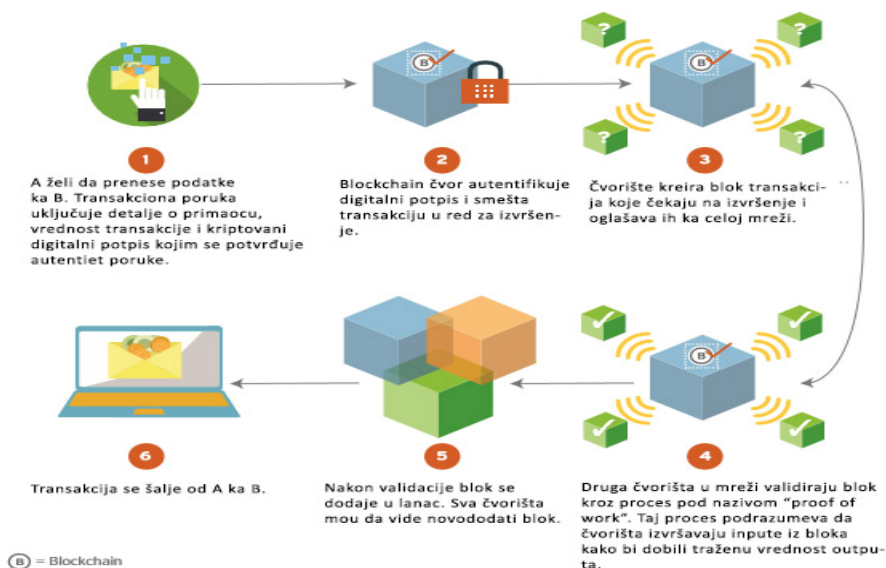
1

A želi da prenese podatke ka B. Transakciona poruka uključuje detalje o primaocu, vrednost transakcije i kriptovani digitalni potpis kojim se potvrđuje autentiet poruke.

B

2

Blockchain čvor autentifikuje digitalni potpis i smešta transakciju u red za izvršenje.

B

3

Čvorište kreira blok transakcija koje čekaju na izvršenje i oglašava ih ka celoj mreži.

B

4

Druga čvorišta u mreži validiraju blok kroz proces pod nazivom "proof of work". Taj proces podrazumeva da čvorišta izvršavaju inpute iz bloka kako bi dobili traženu vrednost outputa.

5

Nakon validacije blok se dodaje u lanac. Sva čvorišta mou da vide novododati blok.

6

Transakcija se šalje od A ka B.

B = Blockchain